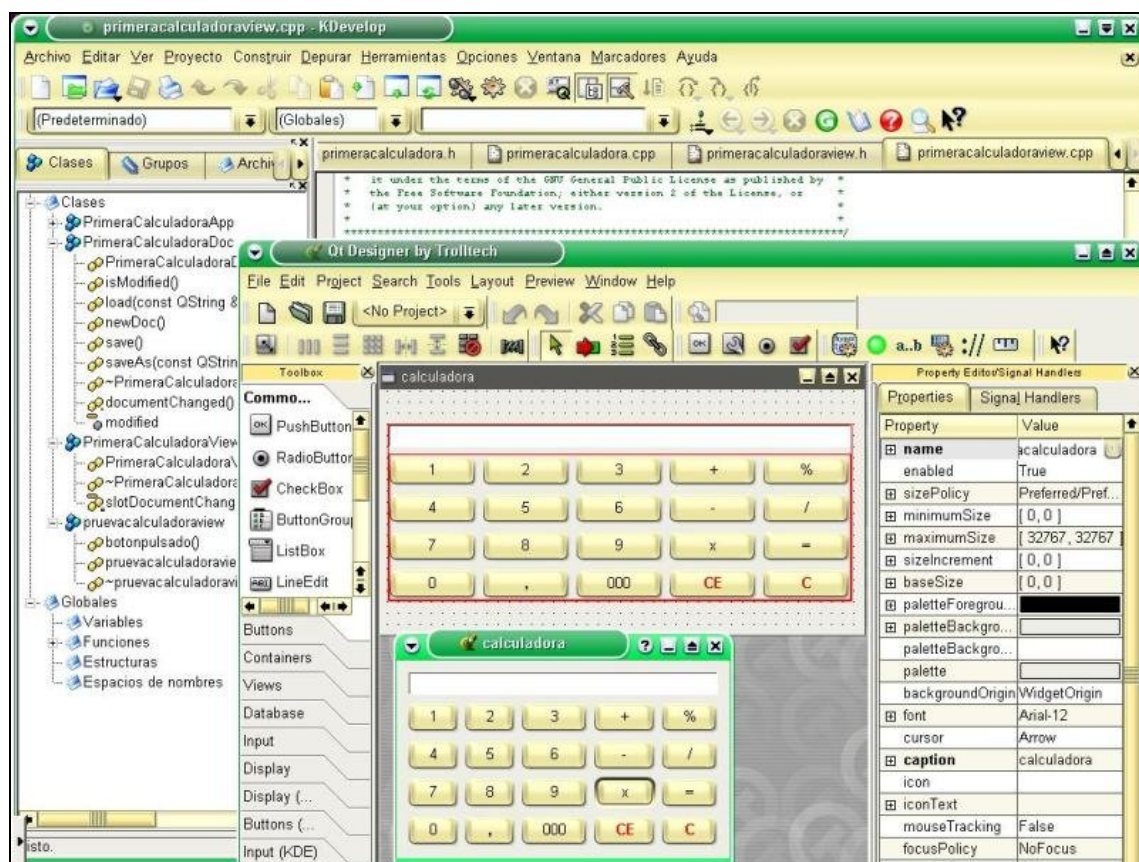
primeracalculadoraview.cpp - KDevelop

Archivo Editar Ver Proyecto Construir Depurar Herramientas Opciones Ventana Marcadores Ayuda

(Predeterminado)
(Globales)

Clases Grupos Archi

primeracalculadora.h primeracalculadora.cpp primeracalculadoraview.h primeracalculadoraview.cpp

* it under the terms of the GNU General Public License as published by *
* the Free Software Foundation; either version 2 of the License, or *
* (at your option) any later version. *

Clases
PrimeraCalculadoraApp
PrimeraCalculadoraDoc
PrimeraCalculadoraD
isModified()
load(const QString &
newDoc()
save()
saveAs(const QStrin
~PrimeraCalculadora
documentChanged()
modified
PrimeraCalculadoraView
PrimeraCalculadora\
~PrimeraCalculadora
slotDocumentChang
pruevacalculadoraview
botonpulsado()
pruevacalculadoravie
~pruevacalculadoravi
Globales
Variables
Funciones
Estructuras
Espacios de nombres

isto.

Qt Designer by Trolltech

File Edit Project Search Tools Layout Preview Window Help

<No Project>

a..b ://

Toolbox
Commo...
PushButton
RadioButton
CheckBox
ButtonGroup
ListBox
LineEdit
Buttons
Containers
Views
Database
Input
Display
Display (...
Buttons (...
Input (KDE)

calculadora

| 1 | 2 | 3 | + | % |
|---|---|---|---|---|
| 4 | 5 | 6 | - | / |
| 7 | 8 | 9 | x | = |
| 0 | , | 000 | CE | C |

calculadora

| 1 | 2 | 3 | + | % |
|---|---|---|---|---|
| 4 | 5 | 6 | - | / |
| 7 | 8 | 9 | x | = |
| 0 | , | 000 | CE | C |

Property Editor/Signal Handlers
Properties Signal Handlers

| Property | Value |
|---|---|
| name | calculadora |
| enabled | True |
| sizePolicy | Preferred/Pref... |
| minimumSize | [ 0, 0 ] |
| maximumSize | [ 32767, 32767 ] |
| sizeIncrement | [ 0, 0 ] |
| baseSize | [ 0, 0 ] |
| paletteForegrou... | |
| paletteBackgro... | |
| paletteBackgro... | |
| palette | |
| backgroundOrigin | WidgetOrigin |
| font | Arial-12 |
| cursor | Arrow |
| caption | calculadora |
| icon | |
| iconText | |
| mouseTracking | False |
| focusPolicy | NoFocus |